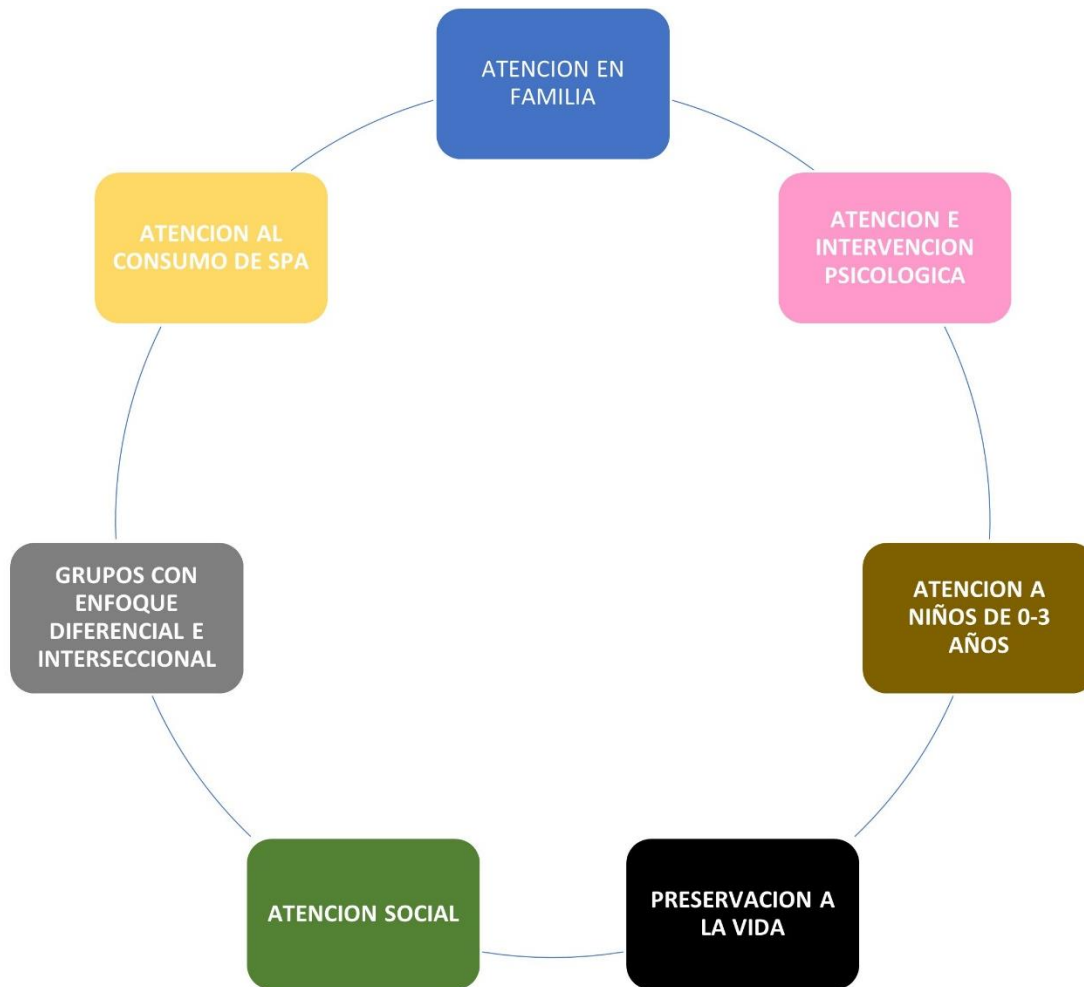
ATENCION EN FAMILIA

ATENCION E INTERVENCION PSICOLOGICA

ATENCION A NIÑOS DE 0-3 AÑOS

PRESERVACION A LA VIDA

ATENCION SOCIAL

GRUPOS CON ENFOQUE DIFERENCIAL E INTERSECCIONAL

ATENCION AL CONSUMO DE SPA